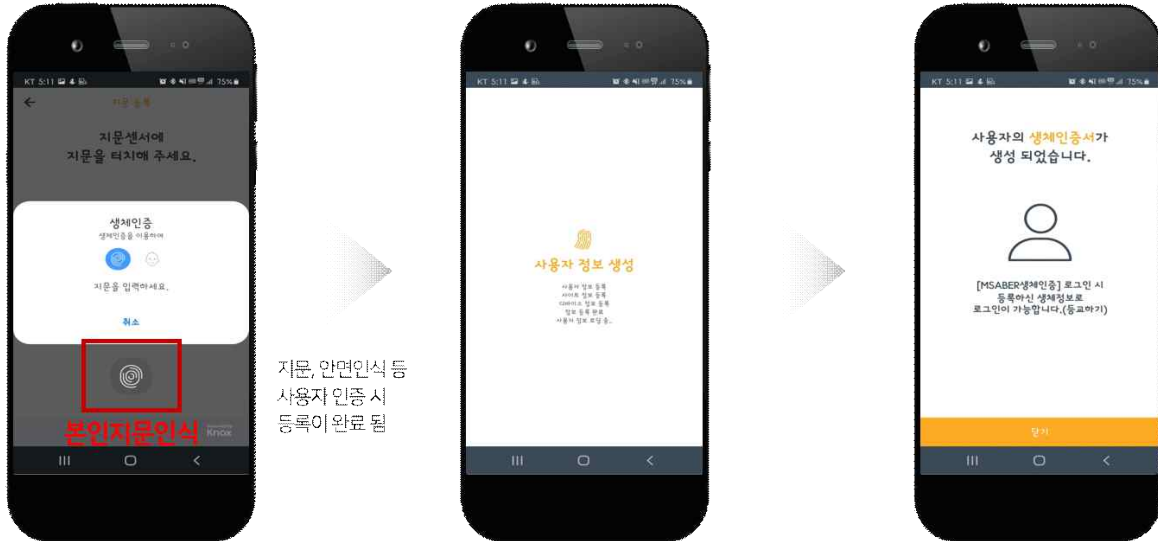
KT 5:11 75%

지문 등록

지문센서에
지문을 터치해 주세요.

생체인증
생체인증을 이용하여

지문을 입력하세요.

취소

본인지문인식

Knox

지문, 안면인식 등
사용자 인증 시
등록이 완료 됨

KT 5:11 75%

사용자 정보 생성

사용자 정보 등록
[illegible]

KT 5:11 75%

사용자의 생체인증서가
생성 되었습니다.

[MSABER생체인증] 로그인 시
등록하신 생체정보로
로그인이 가능합니다.(등교하기)

닫기